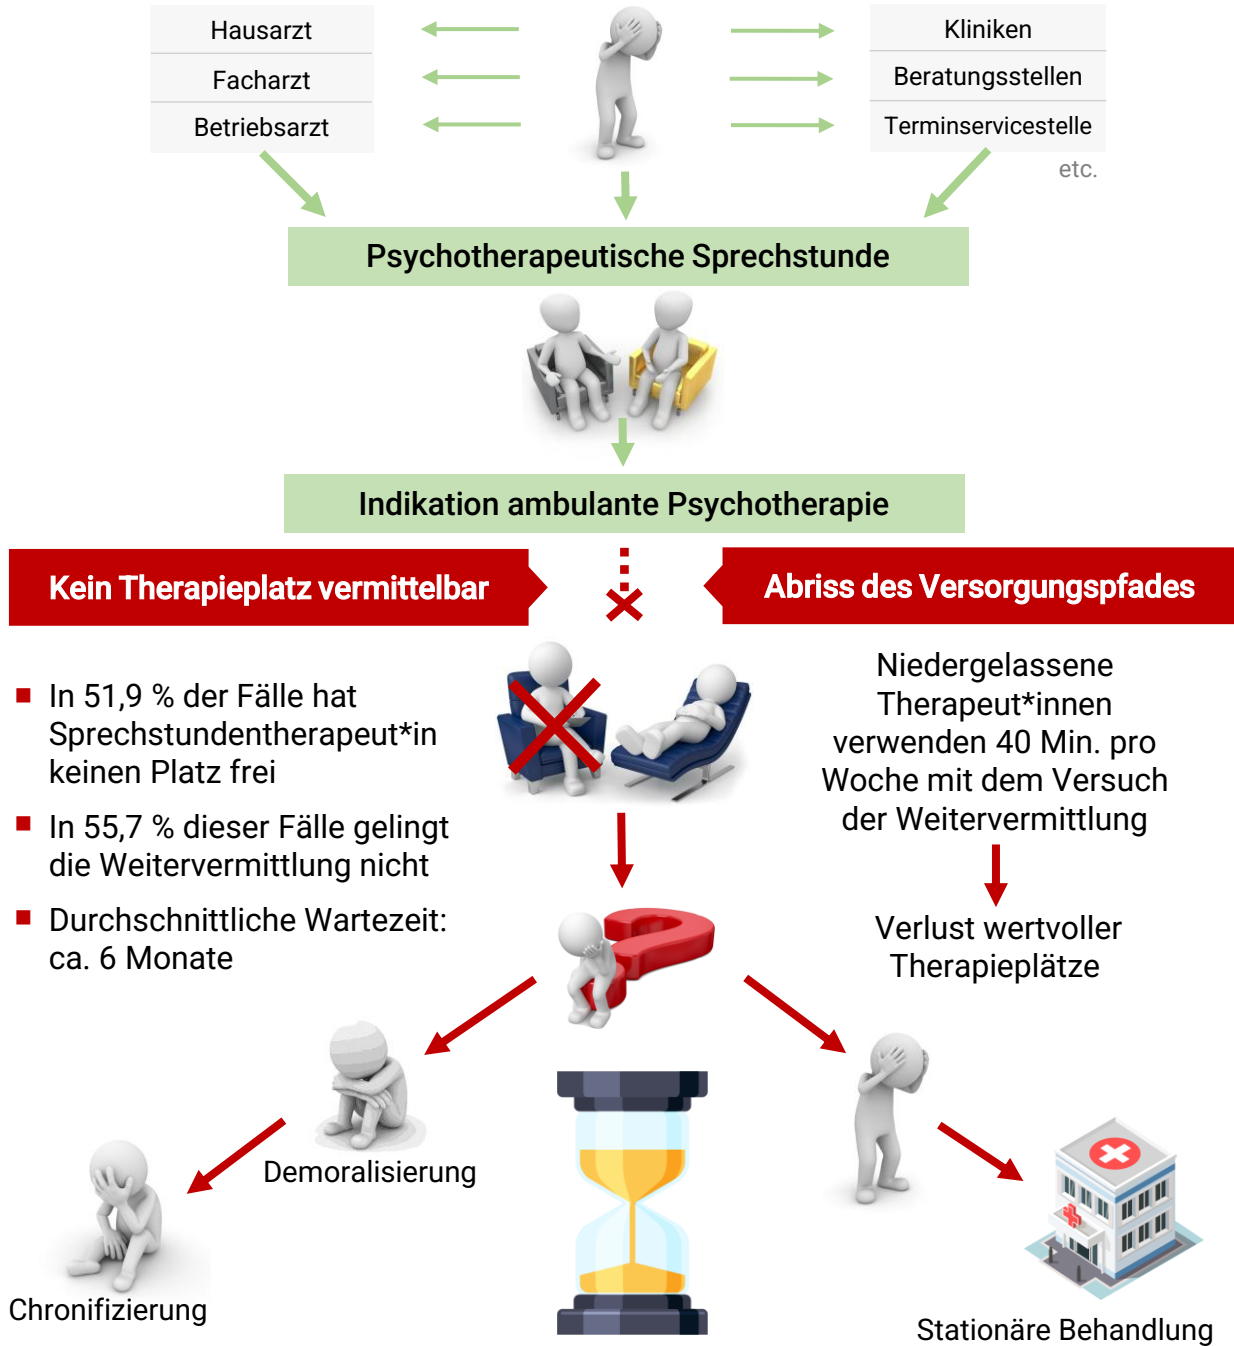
Hausarzt
Facharzt
Betriebsarzt

Kliniken
Beratungsstellen
Terminservicestelle
etc.

Psychotherapeutische Sprechstunde

Indikation ambulante Psychotherapie

Kein Therapieplatz vermittelbar

Abriss des Versorgungspfades

■ In 51,9 % der Fälle hat Sprechstundentherapeut*in keinen Platz frei

■ In 55,7 % dieser Fälle gelingt die Weitervermittlung nicht

■ Durchschnittliche Wartezeit: ca. 6 Monate

Niedergelassene Therapeut*innen verwenden 40 Min. pro Woche mit dem Versuch der Weitervermittlung

Verlust wertvoller Therapieplätze

Demoralisierung

Chronifizierung

Stationäre Behandlung